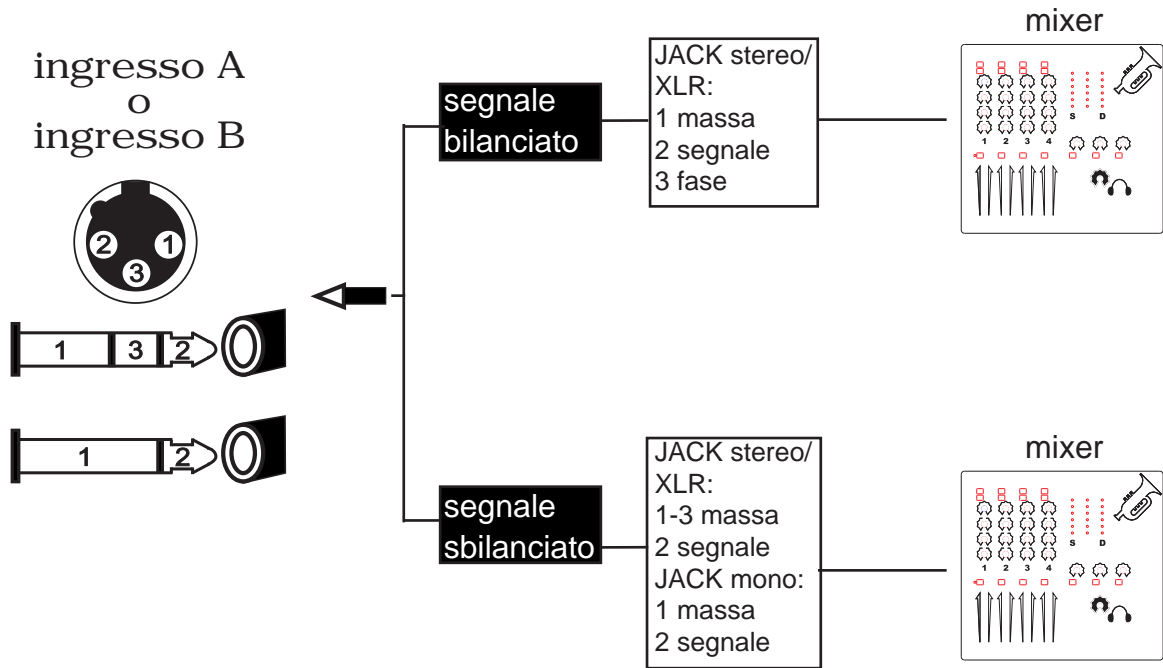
ingresso A
o
ingresso B

2 1
3

1 3 2

1 2

segnale bilanciato

JACK stereo/
XLR:
1 massa
2 segnale
3 fase

mixer

S D
1 2 3 4

segnale sbilanciato

JACK stereo/
XLR:
1-3 massa
2 segnale
JACK mono:
1 massa
2 segnale

mixer

S D
1 2 3 4